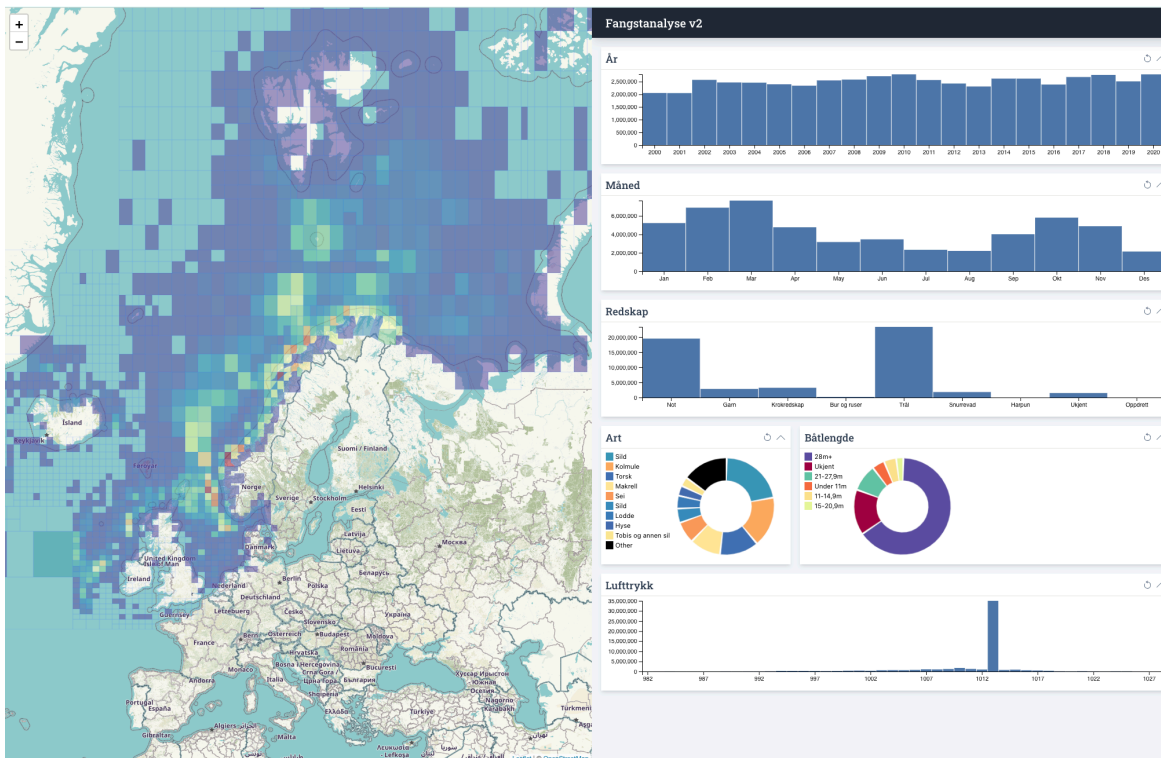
+
−

Ísland
Reykjavík
Føroyar
Norge
Sverige
Stockholm
Suomi / Finland
Helsinki
Eesti
Latvija
Lietuva
Danmark
United Kingdom
Isle of Man
Éire / Ireland
Nederland
Deutschland
Polska
Беларусь
België
Lëtzebuerg
Česko
Україна
Guernsey
France
Österreich
Slovensko
Magyarország
Moldova
Budapest
Schweiz
Hrvatska
România
Bosna i Hercegovina
București
Monaco
Србија
България
Andorra
Italia
Roma
Portugal
España
Algiers
Malta
Türkiye
Leaflet | © OpenStreetMap

Fangstanalyse v2

År
2,500,000
2,000,000
1,500,000
1,000,000
500,000
0
2000 2001 2002 2003 2004 2005 2006 2007 2008 2009 2010 2011 2012 2013 2014 2015 2016 2017 2018 2019 2020

Måned
6,000,000
4,000,000
2,000,000
0
Jan Feb Mar Apr May Jun Jul Aug Sep Okt Nov Des

Redskap
20,000,000
15,000,000
10,000,000
5,000,000
0
Not Garn Krokredskap Bur og ruser Trål Snurrevad Harpun Ukjent Oppdrett

Art
Sild
Kolmule
Torsk
Makrell
Sei
Sild
Lodde
Hyse
Tobis og annen sil
Other

Båtlengde
28m+
Ukjent
21-27,9m
Under 11m
11-14,9m
15-20,9m

Lufttrykk
35,000,000
30,000,000
25,000,000
20,000,000
15,000,000
10,000,000
5,000,000
0
982 987 992 997 1002 1007 1012 1017 1022 1027